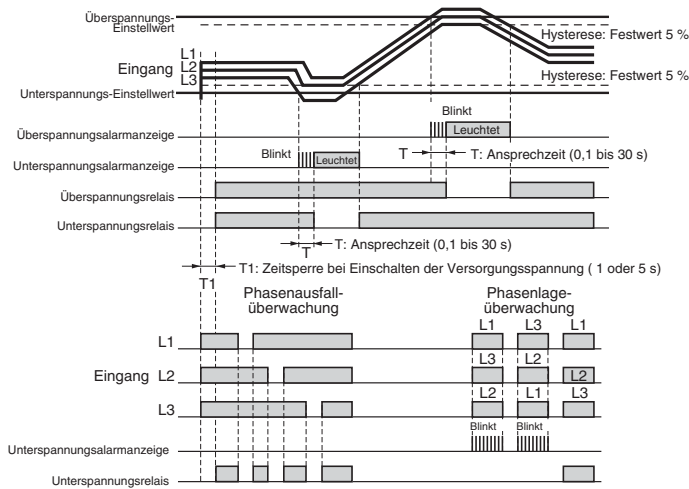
Überspannungs-Einstellwert

Hysterese: Festwert 5 %

L1
L2
L3
Eingang

Hysterese: Festwert 5 %

Unterspannungs-Einstellwert

Blinkt
Leuchtet

Überspannungsalarmanzeige

Blinkt
Leuchtet

Unterspannungsalarmanzeige

T
T: Ansprechzeit (0,1 bis 30 s)

Überspannungsrelais

Unterspannungsrelais

T
T: Ansprechzeit (0,1 bis 30 s)

T1: Zeitsperre bei Einschalten der Versorgungsspannung ( 1 oder 5 s)

T1

Phasenausfallüberwachung

Phasenlageüberwachung

L1 L3 L1
L3 L2 L2
L2 L1 L3

L1

Eingang L2

L3

Blinkt Blinkt

Unterspannungsalarmanzeige

Unterspannungsrelais